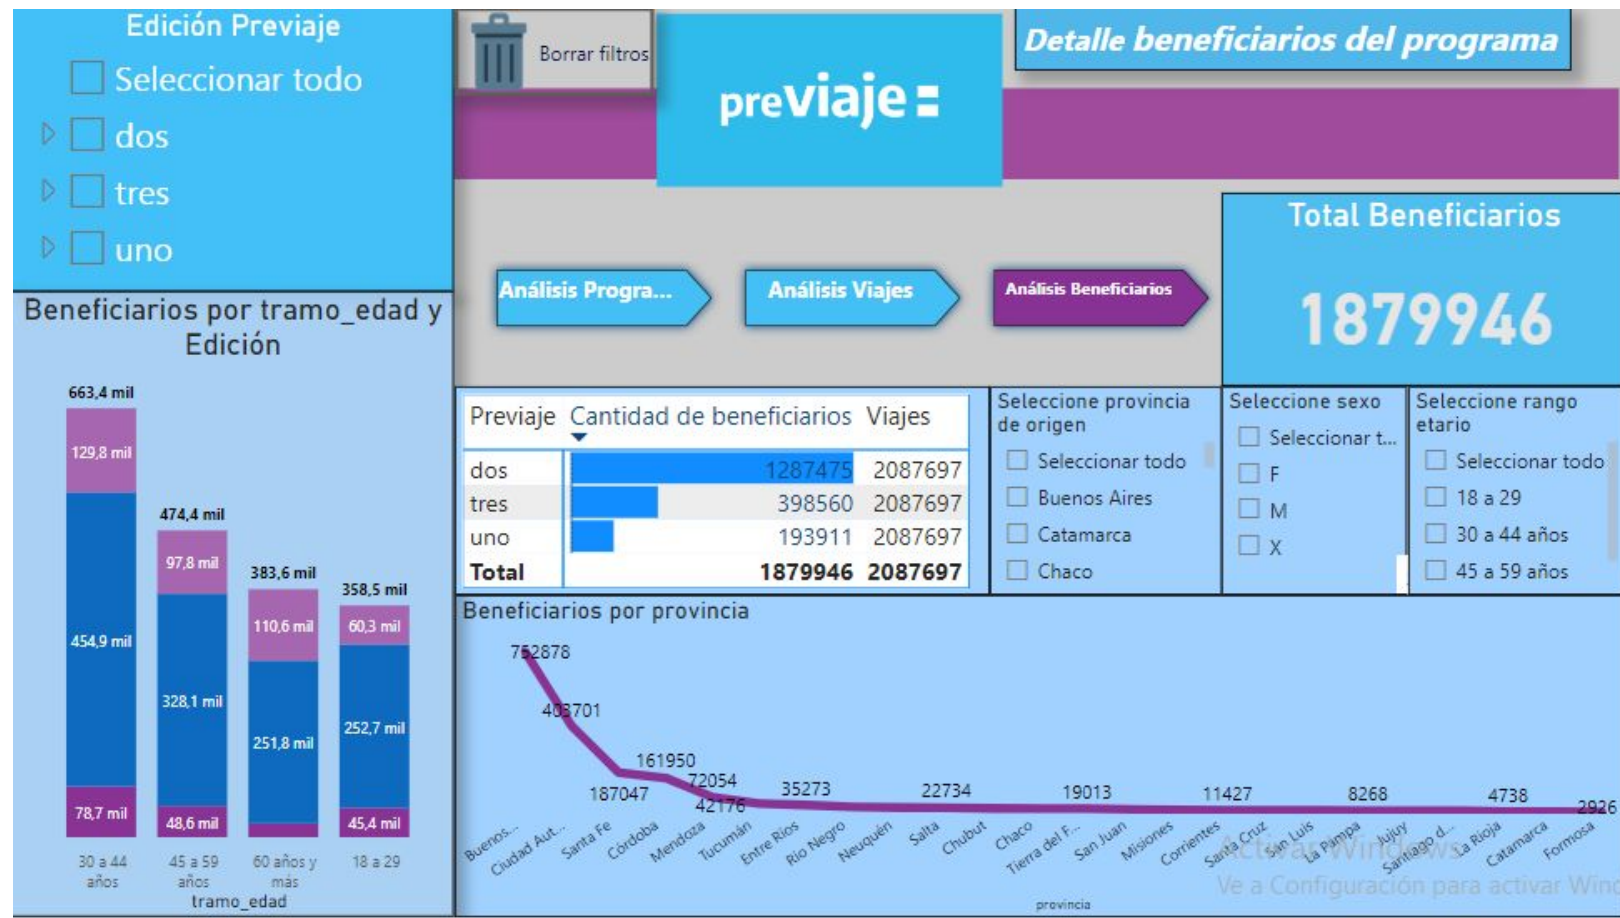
Edición Previaje
Seleccionar todo
dos
tres
uno

Borrar filtros

previaje

Detalle beneficiarios del programa

Análisis Progra...
Análisis Viajes
Análisis Beneficiarios

Total Beneficiarios
1879946

Beneficiarios por tramo_edad y Edición

663,4 mil
129,8 mil
454,9 mil
78,7 mil
474,4 mil
97,8 mil
328,1 mil
48,6 mil
383,6 mil
110,6 mil
251,8 mil
358,5 mil
60,3 mil
252,7 mil
45,4 mil
30 a 44 años
45 a 59 años
60 años y más
18 a 29
tramo_edad

| Previaje | Cantidad de beneficiarios | Viajes |
|---|---|---|
| dos | 1287475 | 2087697 |
| tres | 398560 | 2087697 |
| uno | 193911 | 2087697 |
| Total | 1879946 | 2087697 |

Seleccione provincia de origen
Seleccionar todo
Buenos Aires
Catamarca
Chaco

Seleccione sexo
Seleccionar t...
F
M
X

Seleccione rango etario
Seleccionar todo
18 a 29
30 a 44 años
45 a 59 años

Beneficiarios por provincia
752878
403701
187047
161950
72054
42176
35273
22734
19013
11427
8268
4738
2926
Buenos...
Ciudad Aut...
Santa Fe
Córdoba
Mendoza
Tucumán
Entre Ríos
Río Negro
Neuquén
Salta
Chubut
Chaco
Tierra del F...
San Juan
Misiones
Corrientes
Santa Cruz
San Luis
La Pampa
Jujuy
Santiago d...
La Rioja
Catamarca
Formosa
provincia

Activar Windows
Ve a Configuración para activar Win